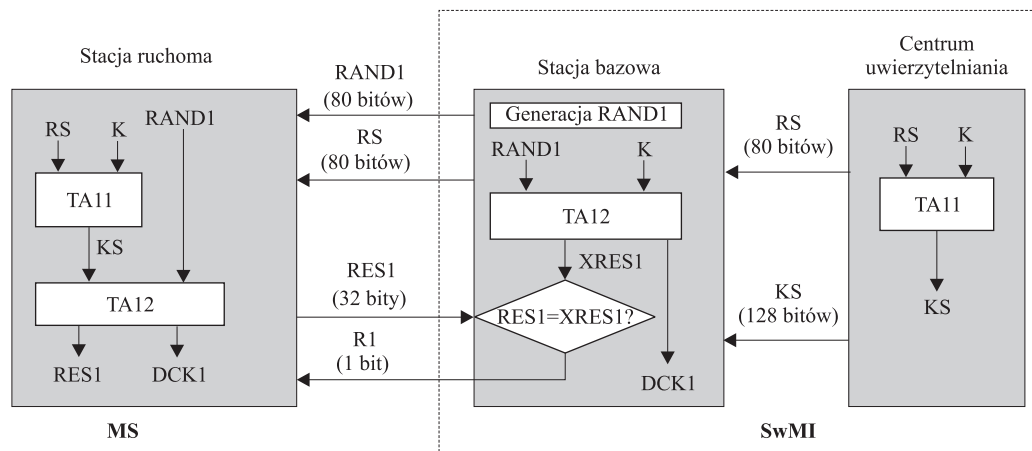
Stacja ruchoma

RS
K
RAND1
TA11
KS
TA12
RES1
DCK1

MS

RAND1
(80 bitów)
RS
(80 bitów)
RES1
(32 bity)
R1
(1 bit)

Stacja bazowa

Generacja RAND1
RAND1
K
TA12
XRES1
RES1=XRES1?
DCK1

RS
(80 bitów)
KS
(128 bitów)

Centrum uwierzytelniania

RS
K
TA11
KS

SwMI